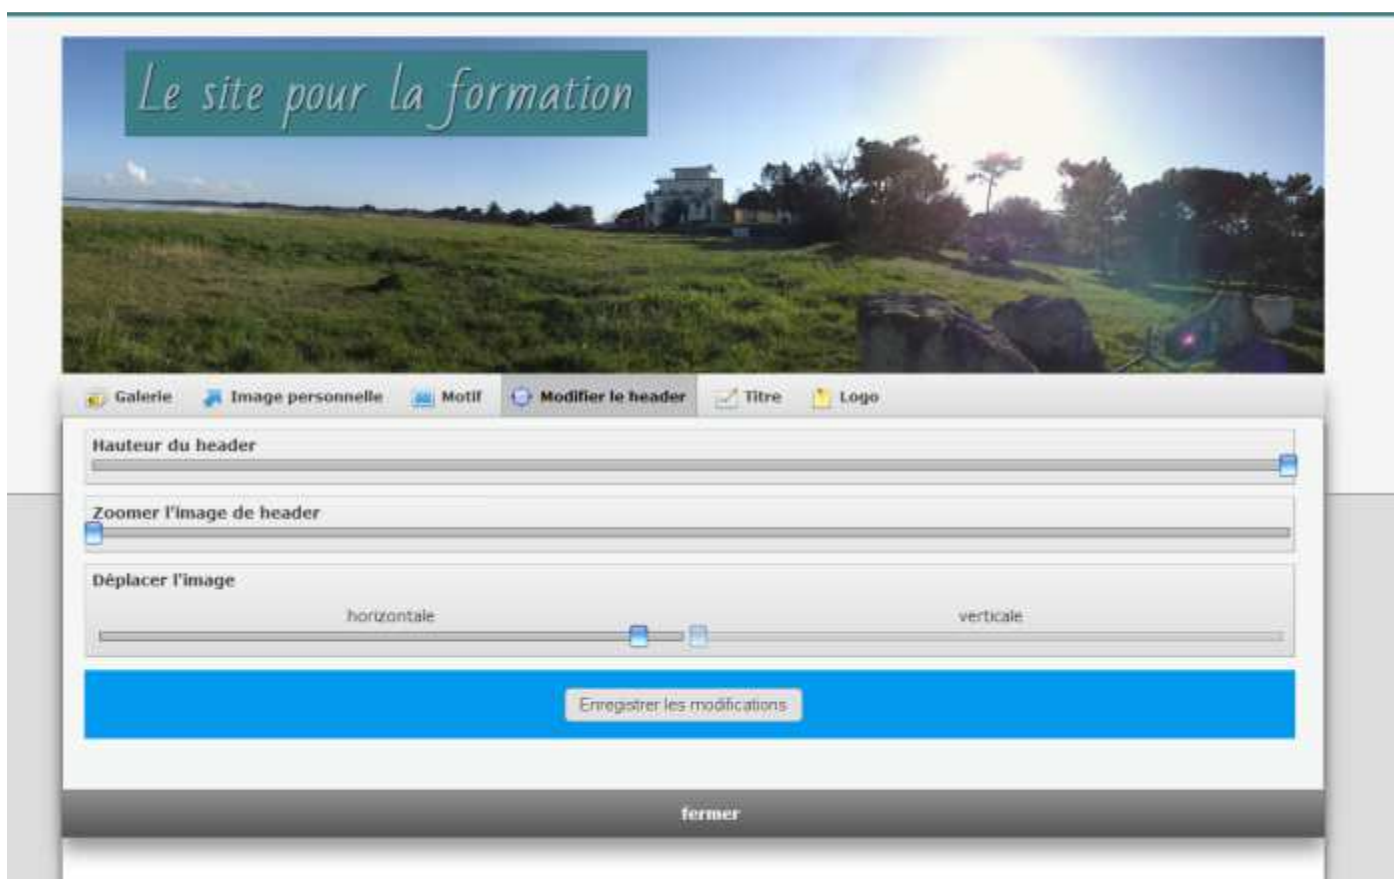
Le site pour la formation

Galerie Image personnelle Motif Modifier le header Titre Logo

Hauteur du header

Zoomer l'image de header

Déplacer l'image

horizontale

verticale

Enregistrer les modifications

fermer